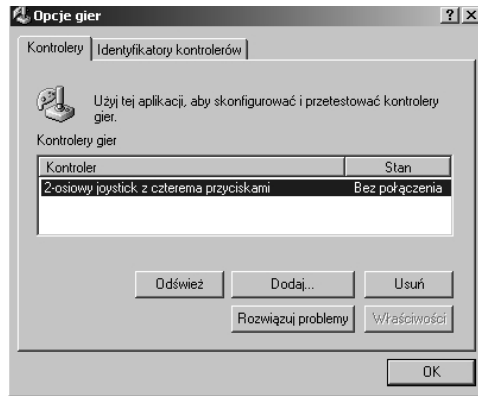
Opcje gier

?

Kontrolery | Identyfikatory kontrolerów

Użyj tej aplikacji, aby skonfigurować i przetestować kontrolery gier.

Kontrolery gier

| Kontroler | Stan |
|---|---|
| 2-osiowy joystick z czterema przyciskami | Bez połączenia |

Odśwież

Dodaj...

Usuń

Rozwiązuj problemy

Właściwości

OK